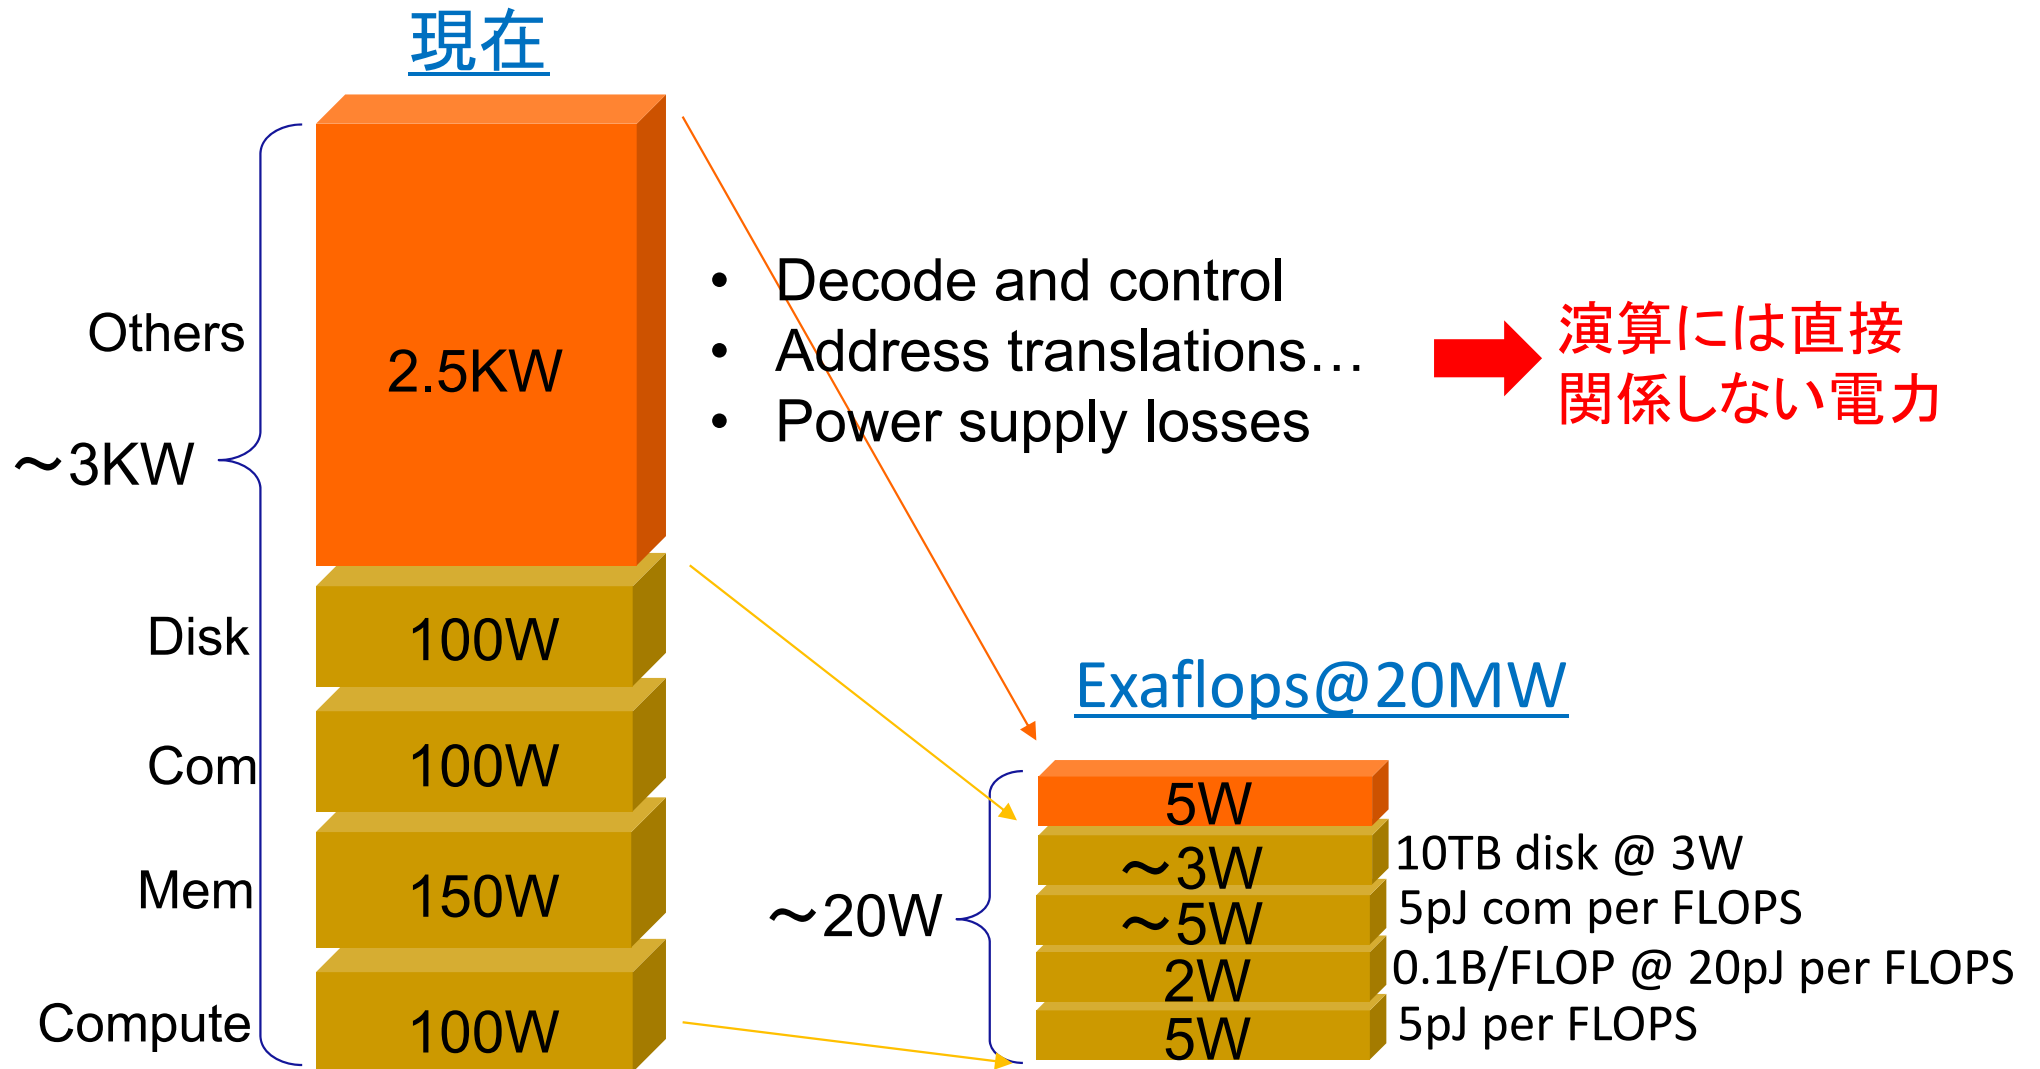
現在

Others

~3KW

Disk

Com

Mem

Compute

2.5KW

100W

100W

150W

100W

• Decode and control
• Address translations…
• Power supply losses

演算には直接関係しない電力

Exaflops@20MW

~20W

5W
~3W
~5W
2W
5W

10TB disk @ 3W
5pJ com per FLOPS
0.1B/FLOP @ 20pJ per FLOPS
5pJ per FLOPS